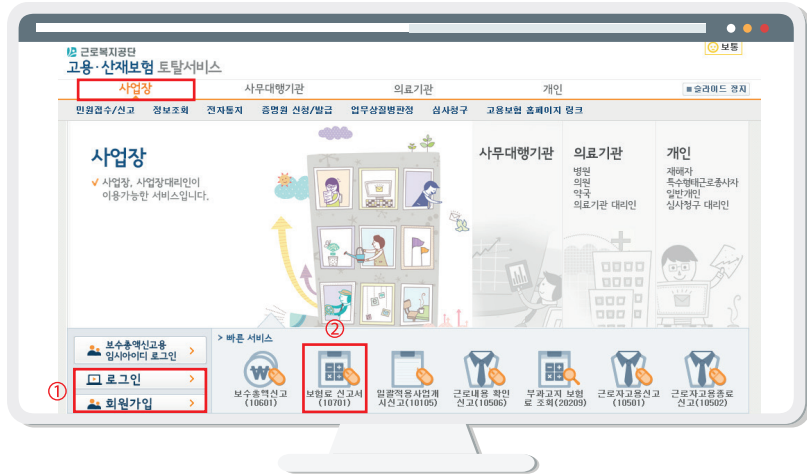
근로복지공단
고용·산재보험 토탈서비스

보통

사업장 사무대행기관 의료기관 개인 슬라이드 정지

민원접수/신고 정보조회 전자통지 증명원 신청/발급 업무상질병판정 심사청구 고용보험 홈페이지 링크

사업장
✔ 사업장, 사업장대리인이 이용가능한 서비스입니다.

사무대행기관

의료기관
병원
의원
약국
의료기관 대리인

개인
재해자
특수형태근로종사자
일반개인
심사청구 대리인

보수총액신고용 임시아이디 로그인

① 로그인
회원가입

> 빠른 서비스

②

보수총액신고 (10601)
보험료 신고서 (10701)
일괄적용사업개시신고 (10105)
근로내용 확인신고 (10506)
부과고지 보험료 조회 (20209)
근로자고용신고 (10501)
근로자고용종료신고 (10502)